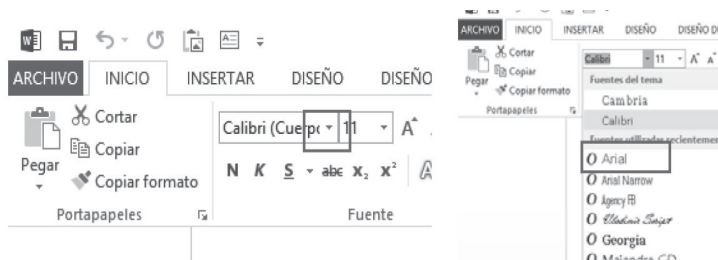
ARCHIVO INICIO INSERTAR DISEÑO DISEÑO

Cortar
Copiar
Pegar
Copiar formato
Portapapeles

Calibri (Cuerpo 11
N K S abc $x_2$ $x^2$
Fuente

ARCHIVO INICIO INSERTAR DISEÑO DISEÑO D

Cortar
Copiar
Pegar
Copiar formato
Portapapeles

Calibri 11

Fuentes del tema
Cambria
Calibri
Fuentes utilizadas recientemente
Arial
Arial Narrow
Agency FB
Vladimir Script
Georgia
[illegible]